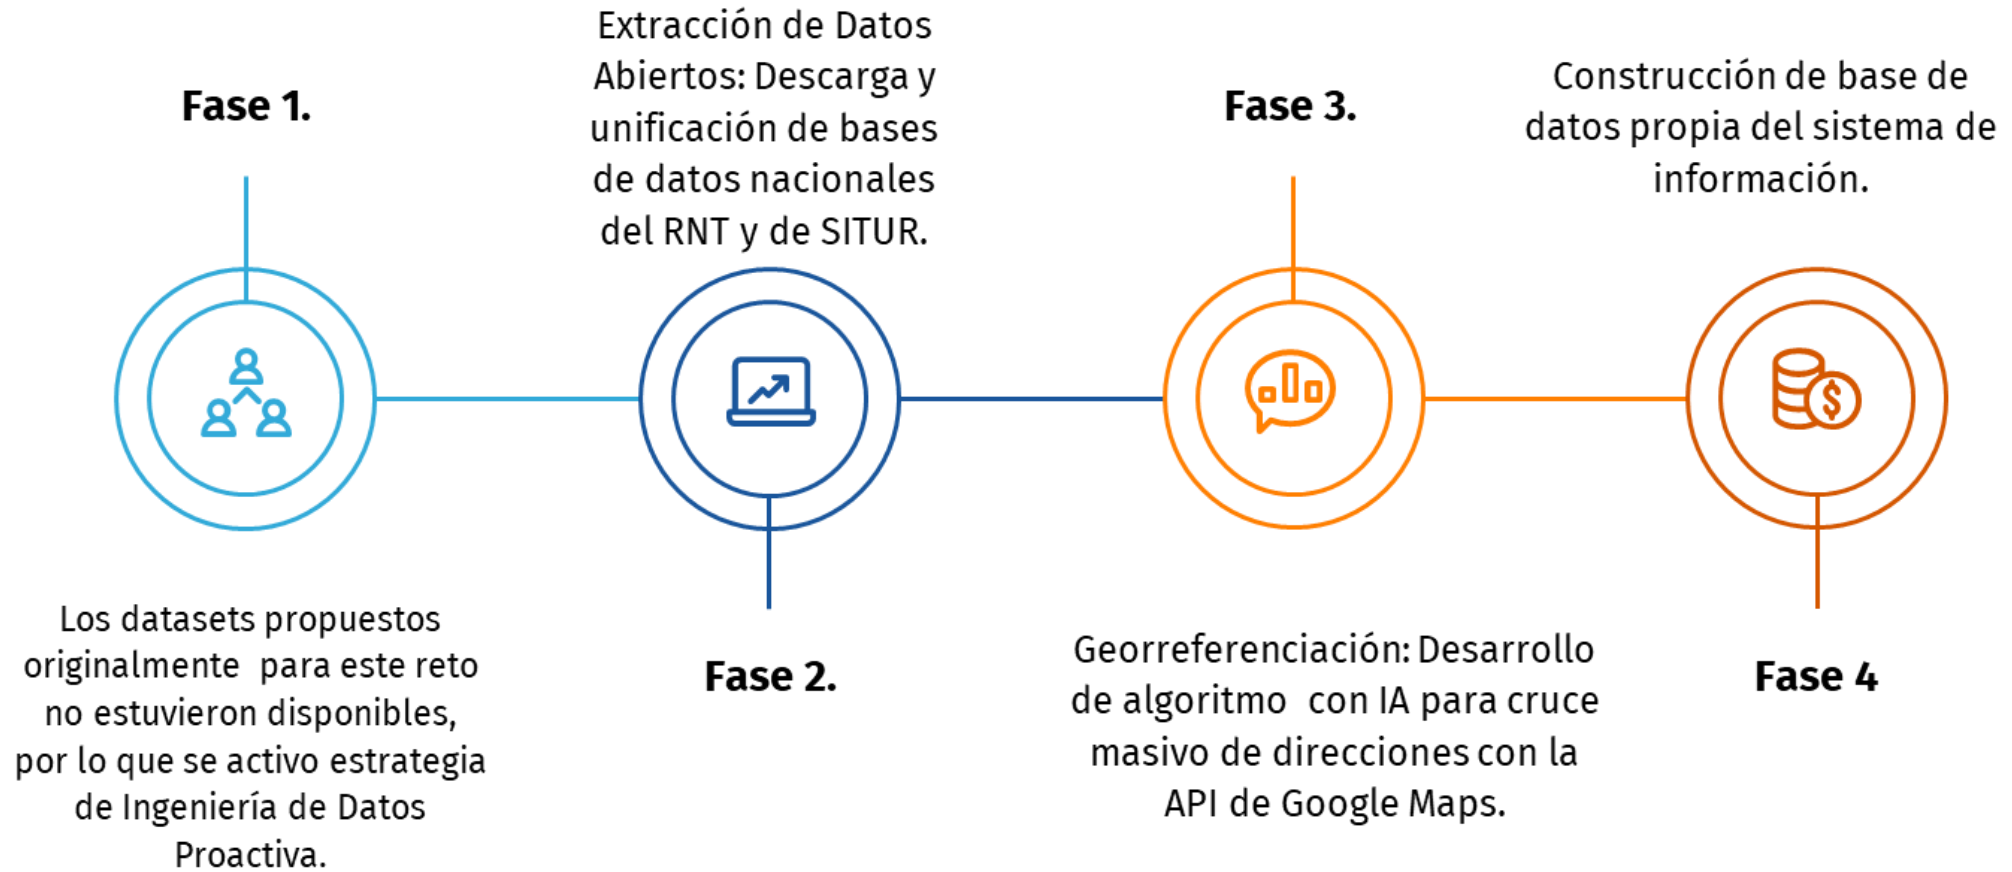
Fase 1.

Los datasets propuestos originalmente para este reto no estuvieron disponibles, por lo que se activo estrategia de Ingeniería de Datos Proactiva.

Extracción de Datos Abiertos: Descarga y unificación de bases de datos nacionales del RNT y de SITUR.

Fase 2.

Fase 3.

Georreferenciación: Desarrollo de algoritmo con IA para cruce masivo de direcciones con la API de Google Maps.

Construcción de base de datos propia del sistema de información.

Fase 4